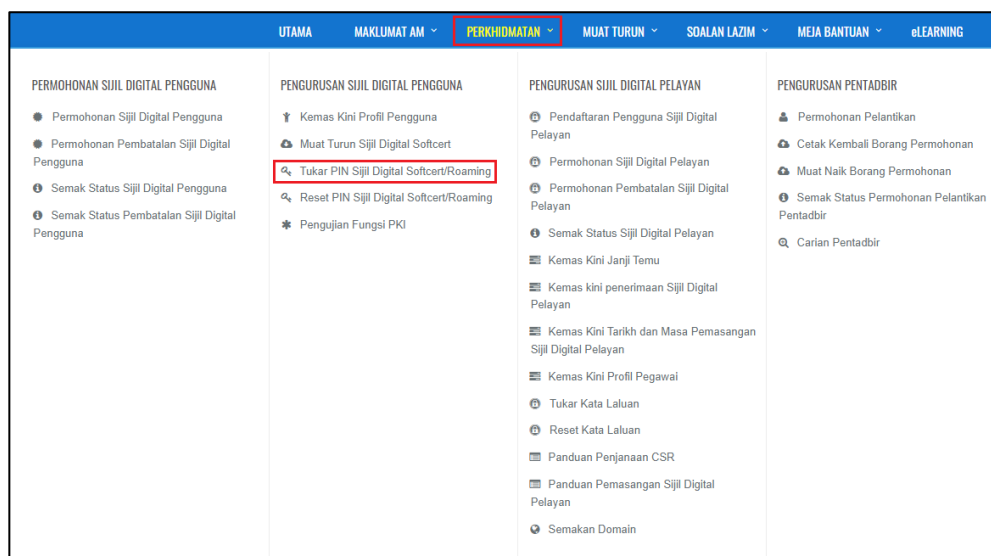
UTAMA MAKLUMAT AM ˅ PERKHIDMATAN ˅ MUAT TURUN ˅ SOALAN LAZIM ˅ MEJA BANTUAN ˅ eLEARNING

PERMOHONAN SIJIL DIGITAL PENGGUNA

Permohonan Sijil Digital Pengguna

Permohonan Pembatalan Sijil Digital Pengguna

Semak Status Sijil Digital Pengguna

Semak Status Pembatalan Sijil Digital Pengguna

PENGURUSAN SIJIL DIGITAL PENGGUNA

Kemas Kini Profil Pengguna

Muat Turun Sijil Digital Softcert

Tukar PIN Sijil Digital Softcert/Roaming

Reset PIN Sijil Digital Softcert/Roaming

Pengujian Fungsi PKI

PENGURUSAN SIJIL DIGITAL PELAYAN

Pendaftaran Pengguna Sijil Digital Pelayan

Permohonan Sijil Digital Pelayan

Permohonan Pembatalan Sijil Digital Pelayan

Semak Status Sijil Digital Pelayan

Kemas Kini Janji Temu

Kemas kini penerimaan Sijil Digital Pelayan

Kemas Kini Tarikh dan Masa Pemasangan Sijil Digital Pelayan

Kemas Kini Profil Pegawai

Tukar Kata Laluan

Reset Kata Laluan

Panduan Penjanaan CSR

Panduan Pemasangan Sijil Digital Pelayan

Semakan Domain

PENGURUSAN PENTADBIR

Permohonan Pelantikan

Cetak Kembali Borang Permohonan

Muat Naik Borang Permohonan

Semak Status Permohonan Pelantikan Pentadbir

Carian Pentadbir